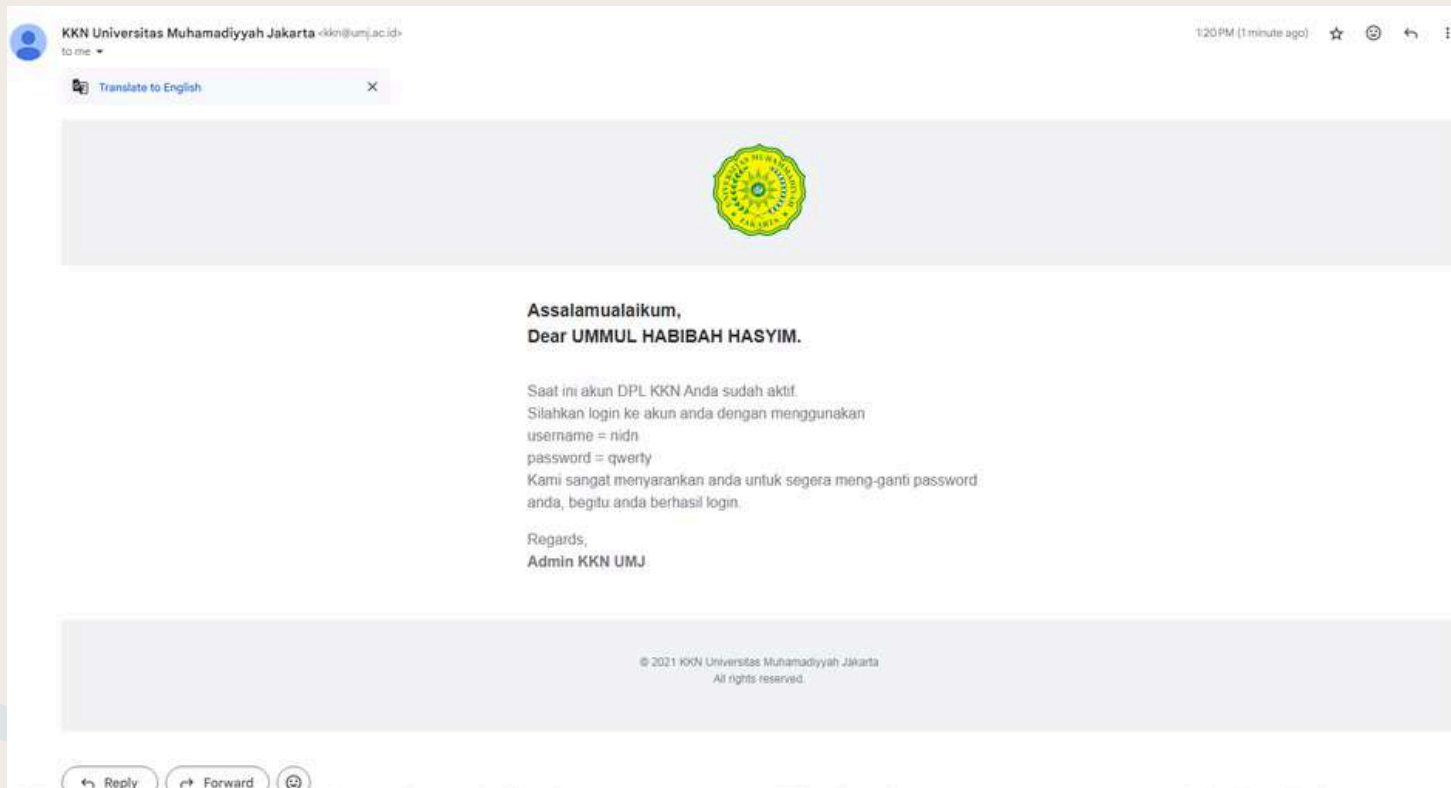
KKN Universitas Muhamadiyyah Jakarta <kkn@umj.ac.id>
to me

1:20 PM (1 minute ago)

Translate to English

UNIVERSITAS MUHAMMADIYAH JAKARTA

Assalamualaikum,
Dear UMMUL HABIBAH HASYIM.

Saat ini akun DPL KKN Anda sudah aktif.
Silahkan login ke akun anda dengan menggunakan
username = nidn
password = qwerty
Kami sangat menyarankan anda untuk segera meng-ganti password anda, begitu anda berhasil login.

Regards,
Admin KKN UMJ

© 2021 KKN Universitas Muhamadiyyah Jakarta
All rights reserved.

Reply
Forward